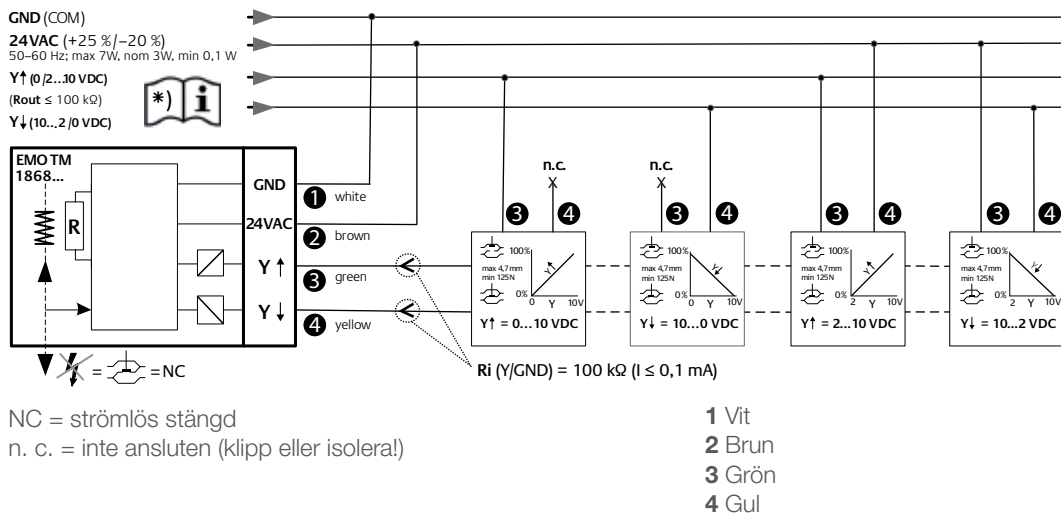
GND (COM)
24VAC (+25 %/–20 %)
50–60 Hz; max 7W, nom 3W, min 0,1 W
Y↑ (0/2...10 VDC)
(Rout ≤ 100 kΩ)
Y↓ (10...2/0 VDC)

*) i

EMO TM
1868...

R

GND
24VAC
Y ↑
Y ↓

1 white
2 brown
3 green
4 yellow

= NC

n.c.
n.c.

3 4 3 4 3 4 3 4

100%
max 4,7mm
min 125N
0%
0 Y 10V
Y↑ = 0…10 VDC

100%
max 4,7mm
min 125N
0%
0 Y 10V
Y↓ = 10…0 VDC

100%
max 4,7mm
min 125N
0%
2 Y 10V
Y↑ = 2…10 VDC

100%
max 4,7mm
min 125N
0%
2 Y 10V
Y↓ = 10…2 VDC

Ri (Y/GND) = 100 kΩ (I ≤ 0,1 mA)

NC = strömlös stängd
n. c. = inte ansluten (klipp eller isolera!)

1 Vit
2 Brun
3 Grön
4 Gul